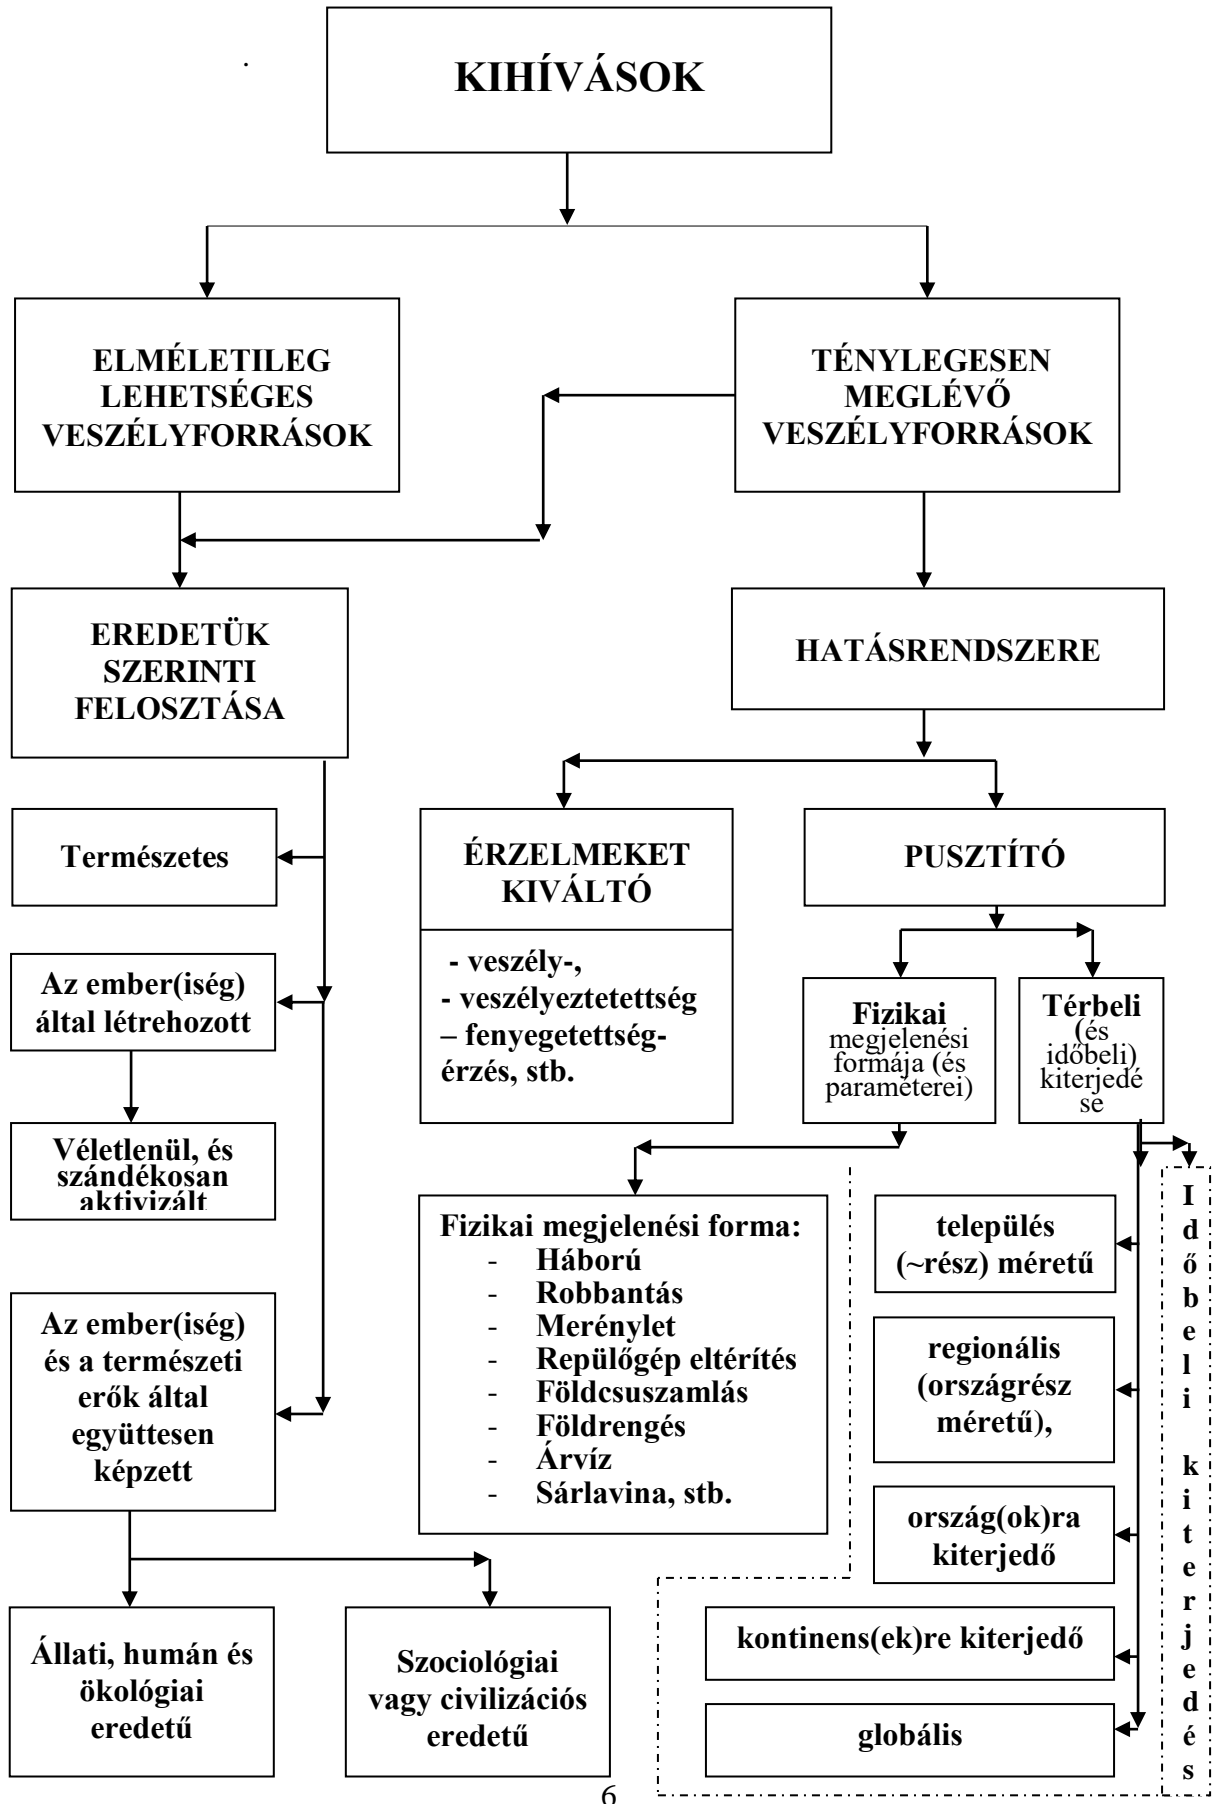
KIHÍVÁSOK

ELMÉLETILEG LEHETSÉGES VESZÉLYFORRÁSOK

TÉNYLEGESEN MEGLÉVŐ VESZÉLYFORRÁSOK

EREDETÜK SZERINTI FELOSZTÁSA

HATÁSRENDSZERE

Természetes

ÉRZELMEKET KIVÁLTÓ

- veszély-,
- veszélyeztetettség
– fenyegetettség-érzés, stb.

PUSZTÍTÓ

Az ember(iség) által létrehozott

Fizikai megjelenési formája (és paraméterei)

Térbeli (és időbeli) kiterjedése

Véletlenül, és szándékosan aktivizált

Fizikai megjelenési forma:
- Háború
- Robbantás
- Merénylet
- Repülőgép eltérítés
- Földcsuszamlás
- Földrengés
- Árvíz
- Sárlavina, stb.

település (~rész) méretű

Időbeli kiterjedés

Az ember(iség) és a természeti erők által együttesen képzett

regionális (országrész méretű),

ország(ok)ra kiterjedő

kontinens(ek)re kiterjedő

Állati, humán és ökológiai eredetű

Szociológiai vagy civilizációs eredetű

globális

6